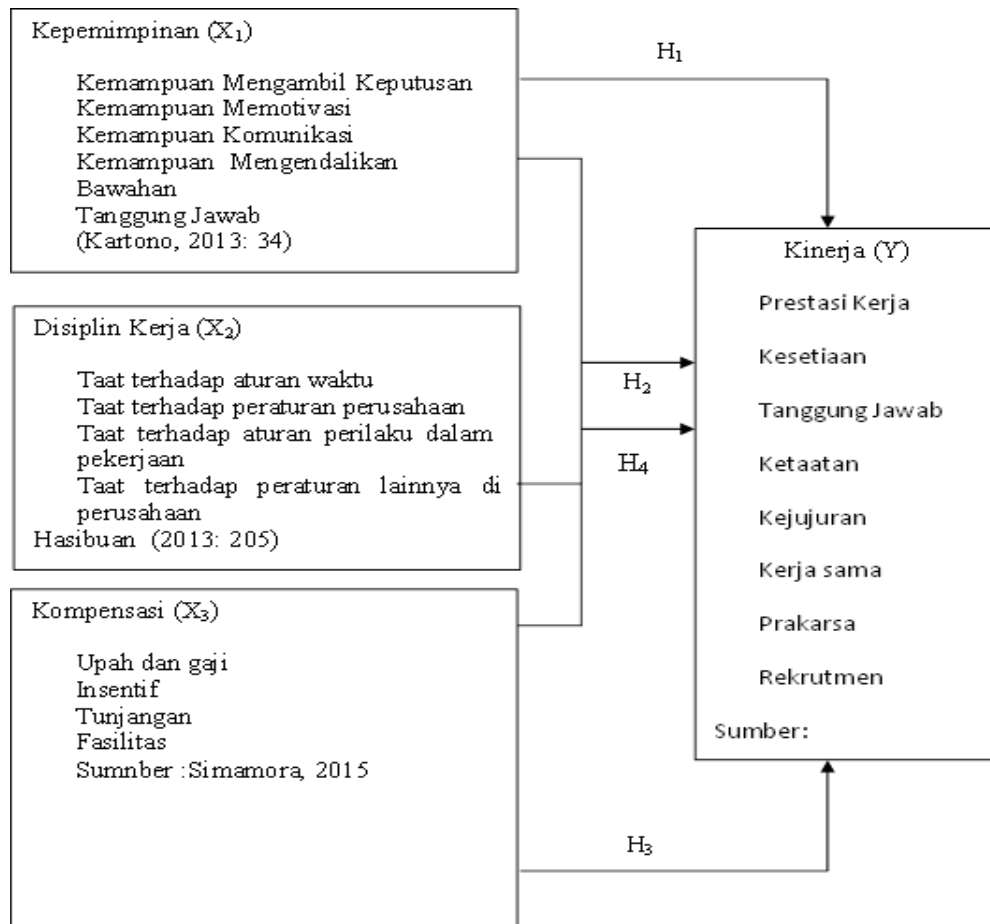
Kepemimpinan ($X_1$)

Kemampuan Mengambil Keputusan
Kemampuan Memotivasi
Kemampuan Komunikasi
Kemampuan Mengendalikan Bawahan
Tanggung Jawab
(Kartono, 2013: 34)

$H_1$

Disiplin Kerja ($X_2$)

Taat terhadap aturan waktu
Taat terhadap peraturan perusahaan
Taat terhadap aturan perilaku dalam pekerjaan
Taat terhadap peraturan lainnya di perusahaan
Hasibuan (2013: 205)

$H_2$

$H_4$

Kompensasi ($X_3$)

Upah dan gaji
Insentif
Tunjangan
Fasilitas
Sumnber :Simamora, 2015

$H_3$

Kinerja (Y)

Prestasi Kerja

Kesetiaan

Tanggung Jawab

Ketaatan

Kejujuran

Kerja sama

Prakarsa

Rekrutmen

Sumber: